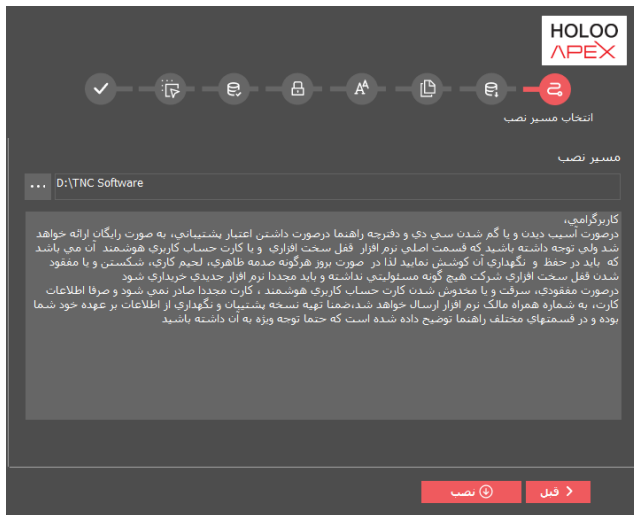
HOLOO APEX

انتخاب مسير نصب

مسير نصب

...

D:\TNC Software

كاربرگرامي،
درصورت آسيب ديدن و يا گم شدن سي دي و دفترچه راهنما درصورت داشتن اعتبار پشتيباني، به صورت رايگان ارائه خواهد شد ولي توجه داشته باشيد كه قسمت اصلي نرم افزار قفل سخت افزاري و يا كارت حساب كاربري هوشمند آن مي باشد كه بايد در حفظ و نگهداري آن كوشش نماييد لذا در صورت بروز هرگونه صدمه ظاهري، لحيم كاري، شكستن و يا مفقود شدن قفل سخت افزاري شركت هيچ گونه مسئوليتي نداشته و بايد مجددا نرم افزار جديدي خريداري شود
درصورت مفقودي، سرقت و يا مخدوش شدن كارت حساب كاربري هوشمند ، كارت مجددا صادر نمي شود و صرفا اطلاعات كارت، به شماره همراه مالك نرم افزار ارسال خواهد شد،ضمنا تهيه نسخه پشتيبان و نگهداري از اطلاعات بر عهده خود شما بوده و در قسمتهاي مختلف راهنما توضيح داده شده است كه حتما توجه ويژه به آن داشته باشيد

نصب

قبل